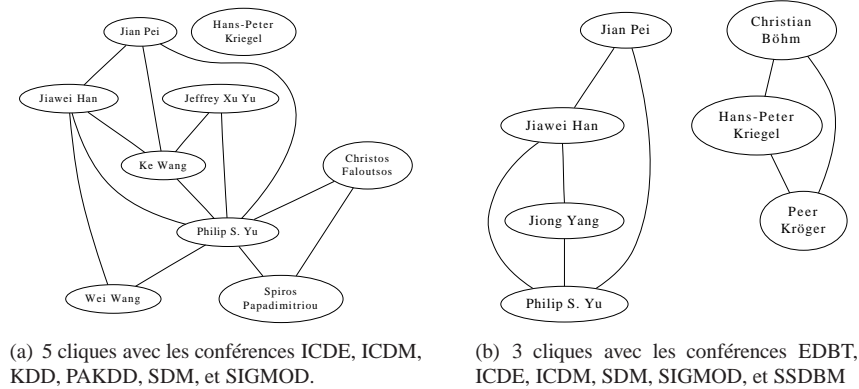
Jian Pei

Hans-Peter Kriegel

Jiawei Han

Jeffrey Xu Yu

Ke Wang

Christos Faloutsos

Philip S. Yu

Wei Wang

Spiros Papadimitriou

(a) 5 cliques avec les conférences ICDE, ICDM, KDD, PAKDD, SDM, et SIGMOD.

Jian Pei

Christian Böhm

Jiawei Han

Hans-Peter Kriegel

Jiong Yang

Peer Kröger

Philip S. Yu

(b) 3 cliques avec les conférences EDBT, ICDE, ICDM, SDM, SIGMOD, et SSDBM